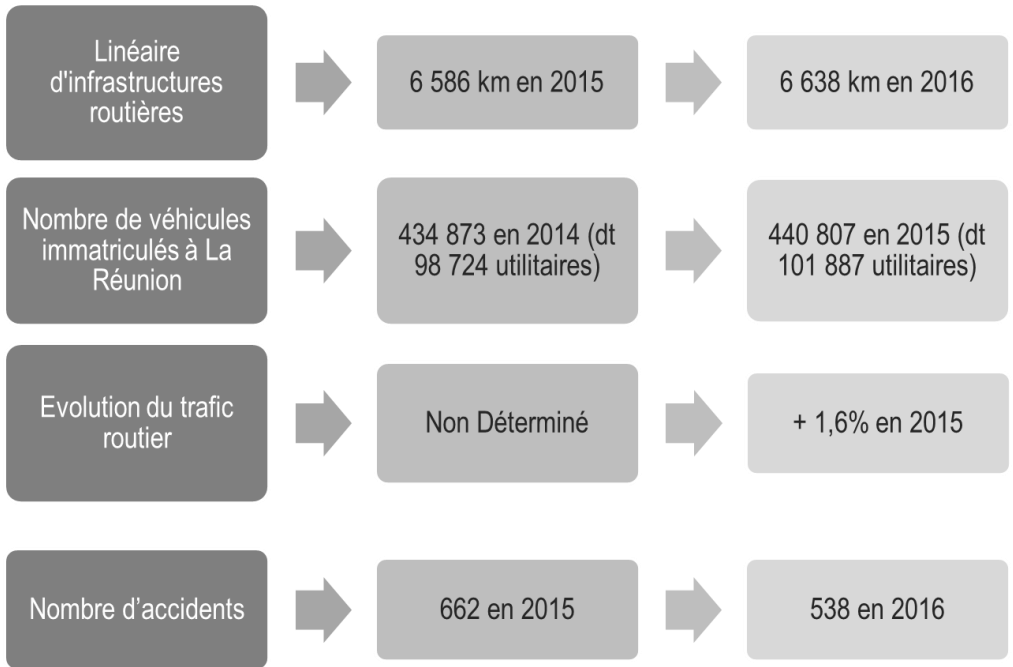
Linéaire d'infrastructures routières

6 586 km en 2015

6 638 km en 2016

Nombre de véhicules immatriculés à La Réunion

434 873 en 2014 (dt 98 724 utilitaires)

440 807 en 2015 (dt 101 887 utilitaires)

Evolution du trafic routier

Non Déterminé

+ 1,6% en 2015

Nombre d'accidents

662 en 2015

538 en 2016